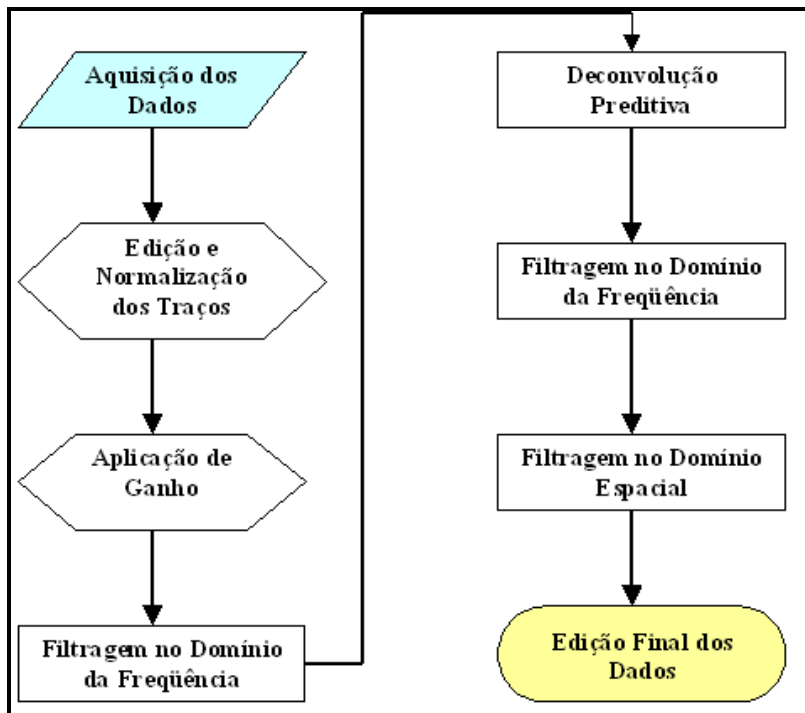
Aquisição dos Dados

Edição e Normalização dos Traços

Aplicação de Ganho

Filtragem no Domínio da Freqüência

Deconvolução Preditiva

Filtragem no Domínio da Freqüência

Filtragem no Domínio Espacial

Edição Final dos Dados